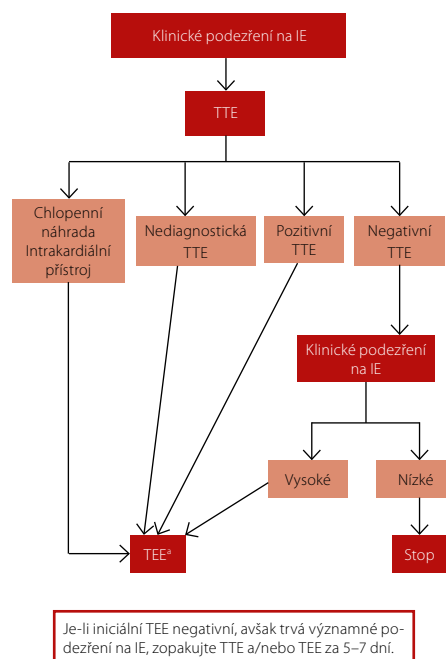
Klinické podezření na IE

TTE

Chlopenní náhrada Intrakardiální přístroj

Nediagnostická TTE

Pozitivní TTE

Negativní TTE

Klinické podezření na IE

Vysoké

Nízké

TEE$^{a}$

Stop

Je-li iniciální TEE negativní, avšak trvá významné podezření na IE, zopakujte TTE a/nebo TEE za 5–7 dní.